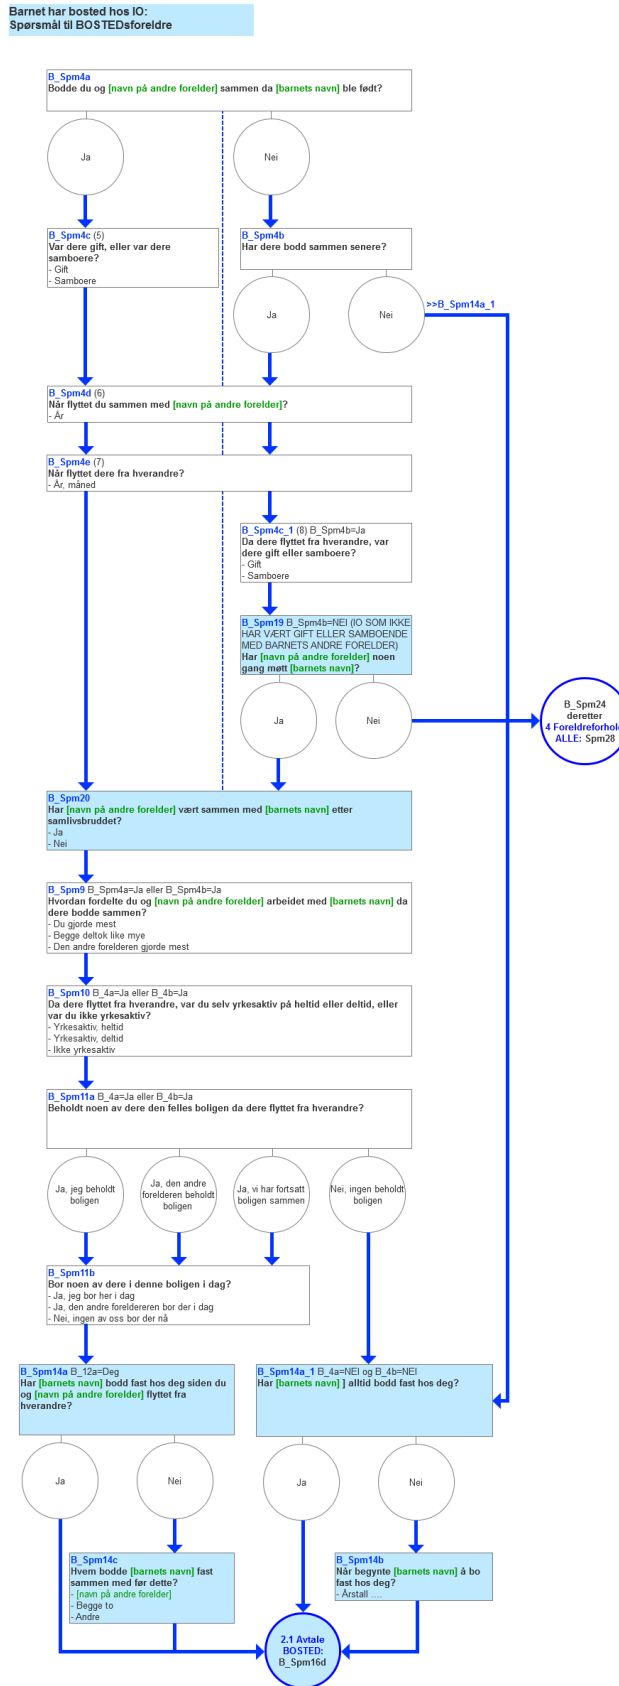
Barnet har bosted hos IO:
Spørsmål til BOSTEDsforeldre

B_Spm4a
Bodde du og [navn på andre forelder] sammen da [barnets navn] ble født?

Ja

Nei

B_Spm4c (5)
Var dere gift, eller var dere samboere?
- Gift
- Samboere

B_Spm4b
Har dere bodd sammen senere?

Ja

Nei

>>B_Spm14a_1

B_Spm4d (6)
Når flyttet du sammen med [navn på andre forelder]?
- År

B_Spm4e (7)
Når flyttet dere fra hverandre?
- År, måned

B_Spm4c_1 (8) B_Spm4b=Ja
Da dere flyttet fra hverandre, var dere gift eller samboere?
- Gift
- Samboere

B_Spm19 B_Spm4b=NEI (IO SOM IKKE HAR VÆRT GIFT ELLER SAMBOENDE MED BARNETS ANDRE FORELDER)
Har [navn på andre forelder] noen gang møtt [barnets navn]?

Ja

Nei

B_Spm24 deretter 4 Foreldreforhol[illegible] ALLE: Spm28

B_Spm20
Har [navn på andre forelder] vært sammen med [barnets navn] etter samlivsbruddet?
- Ja
- Nei

B_Spm9 B_Spm4a=Ja eller B_Spm4b=Ja
Hvordan fordelte du og [navn på andre forelder] arbeidet med [barnets navn] da dere bodde sammen?
- Du gjorde mest
- Begge deltok like mye
- Den andre forelderen gjorde mest

B_Spm10 B_4a=Ja eller B_4b=Ja
Da dere flyttet fra hverandre, var du selv yrkesaktiv på heltid eller deltid, eller var du ikke yrkesaktiv?
- Yrkesaktiv, heltid
- Yrkesaktiv, deltid
- Ikke yrkesaktiv

B_Spm11a B_4a=Ja eller B_4b=Ja
Beholdt noen av dere den felles boligen da dere flyttet fra hverandre?

Ja, jeg beholdt boligen

Ja, den andre forelderen beholdt boligen

Ja, vi har fortsatt boligen sammen

Nei, ingen beholdt boligen

B_Spm11b
Bor noen av dere i denne boligen i dag?
- Ja, jeg bor her i dag
- Ja, den andre foreldereren bor der i dag
- Nei, ingen av oss bor der nå

B_Spm14a B_12a=Deg
Har [barnets navn] bodd fast hos deg siden du og [navn på andre forelder] flyttet fra hverandre?

B_Spm14a_1 B_4a=NEI og B_4b=NEI
Har [barnets navn] ] alltid bodd fast hos deg?

Ja

Nei

Ja

Nei

B_Spm14c
Hvem bodde [barnets navn] fast sammen med før dette?
- [navn på andre forelder]
- Begge to
- Andre

B_Spm14b
Når begynte [barnets navn] å bo fast hos deg?
- Årstall ....

2.1 Avtale BOSTED: B_Spm16d